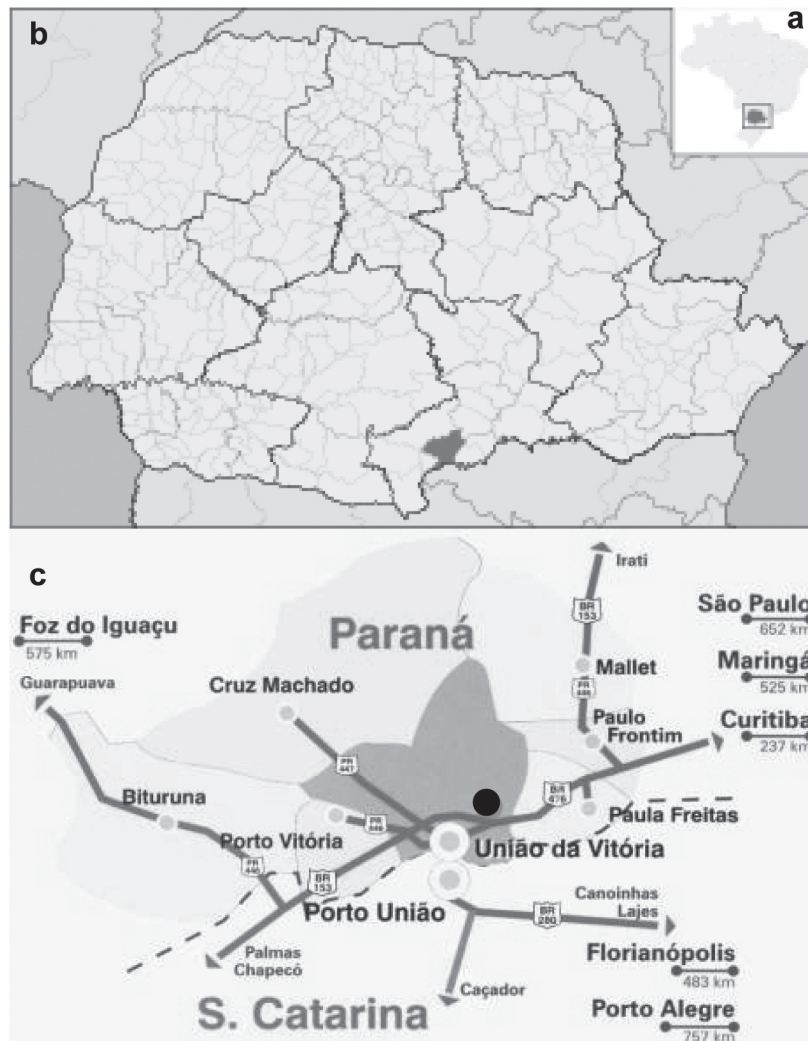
b

a

c

Irati

BR 153

São Paulo
652 km

Foz do Iguaçu
575 km

Paraná

Mallet

PR 446

Maringá
525 km

Guarapuava

Cruz Machado

Paulo Frontim

Curitiba
237 km

PR 447

BR 476

Bituruna

PR 446

Paula Freitas

Porto Vitória

União da Vitória

PR 446

BR 153

Canoinhas
Lajes

Porto União

BR 280

Palmas
Chapecó

Florianópolis
483 km

Caçador

Porto Alegre
757 km

S. Catarina